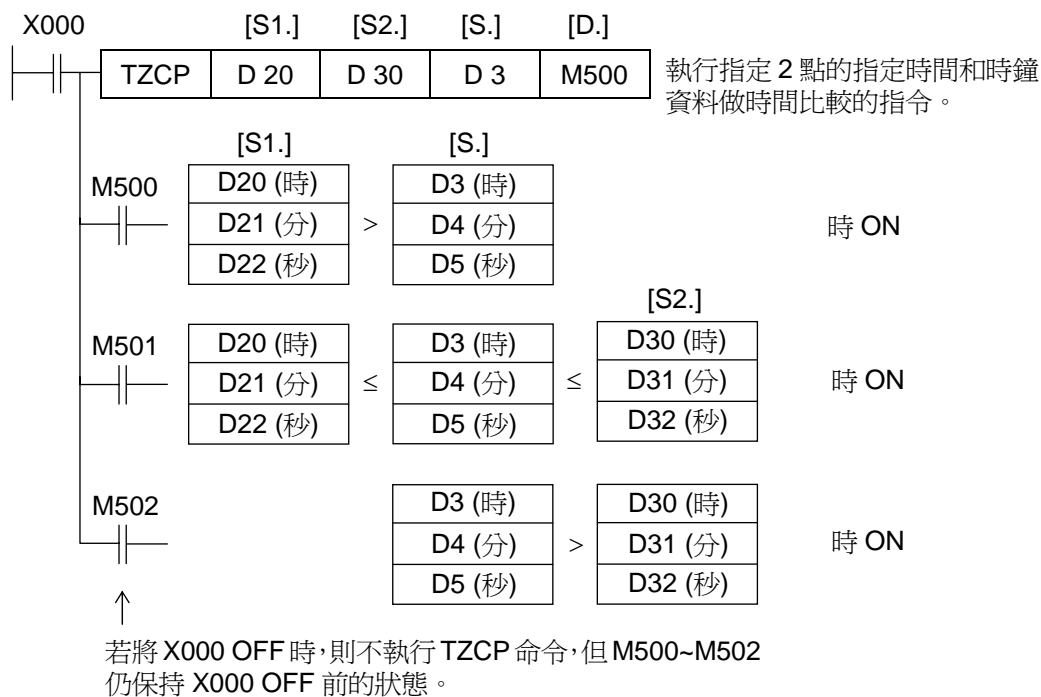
X000

[S1.] [S2.] [S.] [D.]

| TZCP | D 20 | D 30 | D 3 | M500 |
|---|---|---|---|---|

執行指定 2 點的指定時間和時鐘資料做時間比較的指令。

[S1.] [S.]

M500

| D20 (時) |
|---|
| D21 (分) |
| D22 (秒) |

>

| D3 (時) |
|---|
| D4 (分) |
| D5 (秒) |

時 ON

[S2.]

M501

| D20 (時) |
|---|
| D21 (分) |
| D22 (秒) |

≤

| D3 (時) |
|---|
| D4 (分) |
| D5 (秒) |

≤

| D30 (時) |
|---|
| D31 (分) |
| D32 (秒) |

時 ON

M502

| D3 (時) |
|---|
| D4 (分) |
| D5 (秒) |

>

| D30 (時) |
|---|
| D31 (分) |
| D32 (秒) |

時 ON

↑

若將 X000 OFF 時,則不執行 TZCP 命令,但 M500~M502 仍保持 X000 OFF 前的狀態。